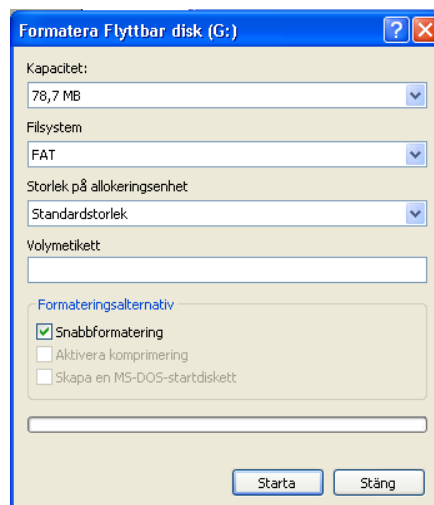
Formatera Flyttbar disk (G:)

?

X

Kapacitet:

78,7 MB

Filsystem

FAT

Storlek på allokeringsenhet

Standardstorlek

Volymetikett

Formateringsalternativ

Snabbformatering

Aktivera komprimering

Skapa en MS-DOS-startdiskett

Starta

Stäng